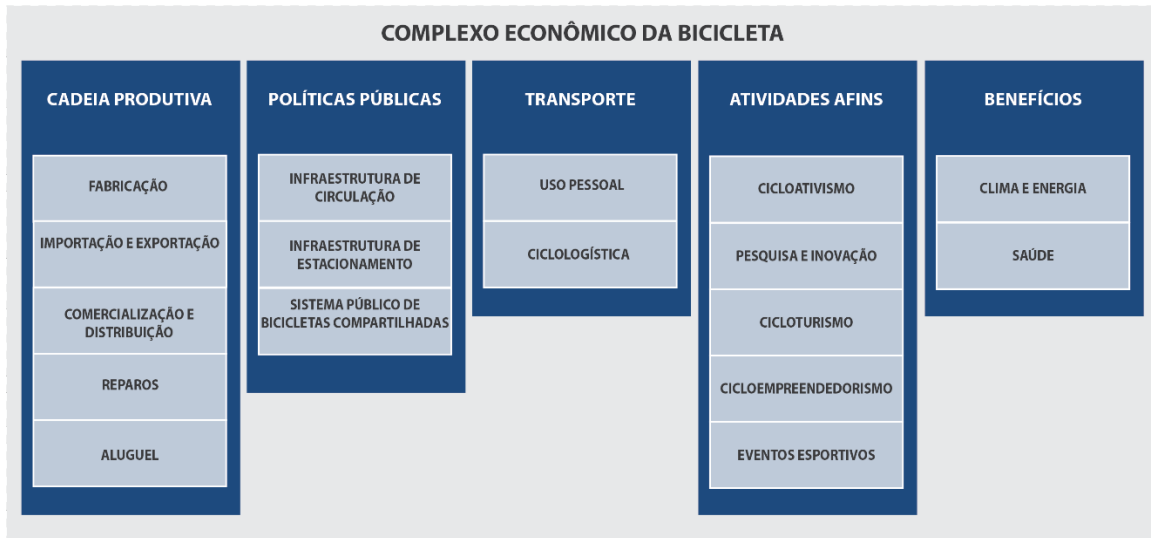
COMPLEXO ECONÔMICO DA BICICLETA

CADEIA PRODUTIVA

FABRICAÇÃO

IMPORTAÇÃO E EXPORTAÇÃO

COMERCIALIZAÇÃO E DISTRIBUIÇÃO

REPAROS

ALUGUEL

POLÍTICAS PÚBLICAS

INFRAESTRUTURA DE CIRCULAÇÃO

INFRAESTRUTURA DE ESTACIONAMENTO

SISTEMA PÚBLICO DE BICICLETAS COMPARTILHADAS

TRANSPORTE

USO PESSOAL

CICLOLOGÍSTICA

ATIVIDADES AFINS

CICLOATIVISMO

PESQUISA E INOVAÇÃO

CICLOTURISMO

CICLOEMPREENDEDORISMO

EVENTOS ESPORTIVOS

BENEFÍCIOS

CLIMA E ENERGIA

SAÚDE